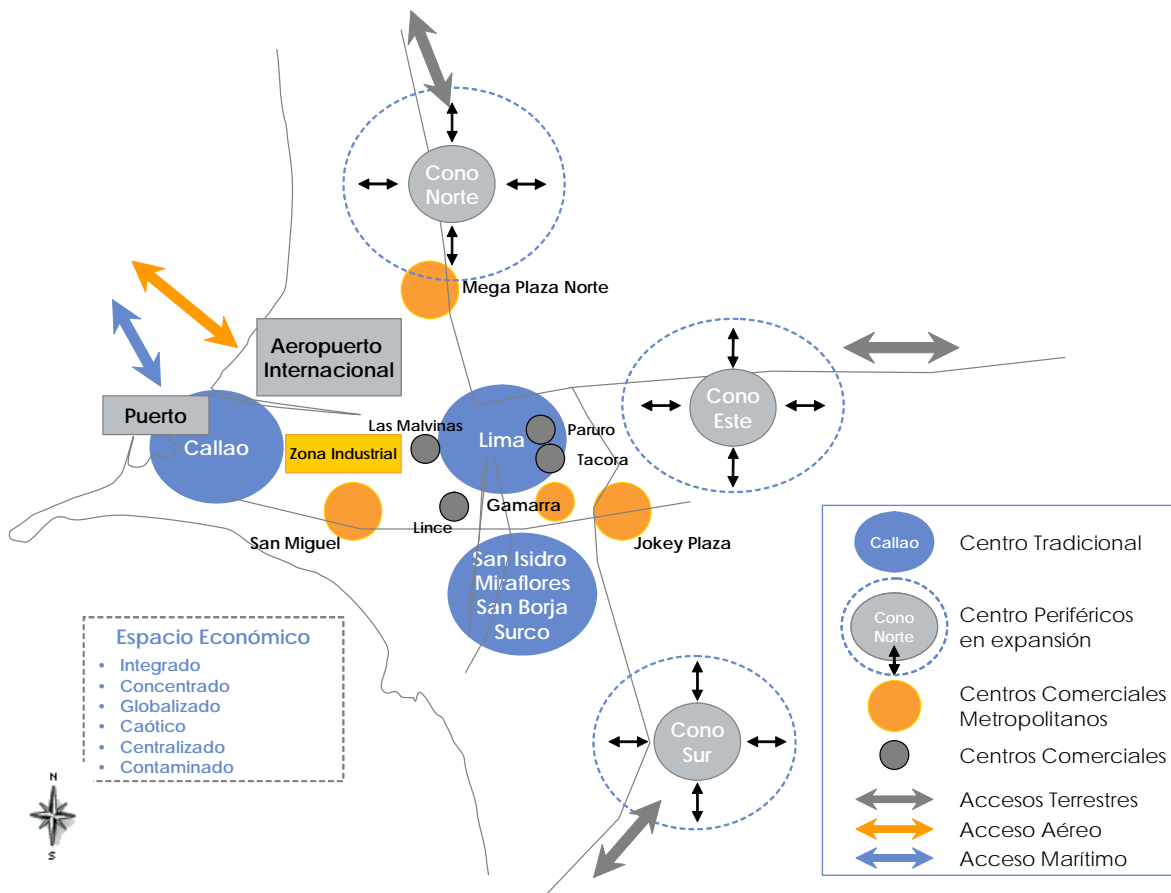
Cono Norte

Mega Plaza Norte

Aeropuerto Internacional

Puerto

Callao

Zona Industrial

Las Malvinas

Lima

Paruro

Tacora

Cono Este

Gamarra

Lince

San Miguel

Jokey Plaza

San Isidro Miraflores San Borja Surco

Cono Sur

Espacio Económico
• Integrado
• Concentrado
• Globalizado
• Caótico
• Centralizado
• Contaminado

N
S

Callao Centro Tradicional
Cono Norte Centro Periféricos en expansión
Centros Comerciales Metropolitanos
Centros Comerciales
Accesos Terrestres
Acceso Aéreo
Acceso Marítimo